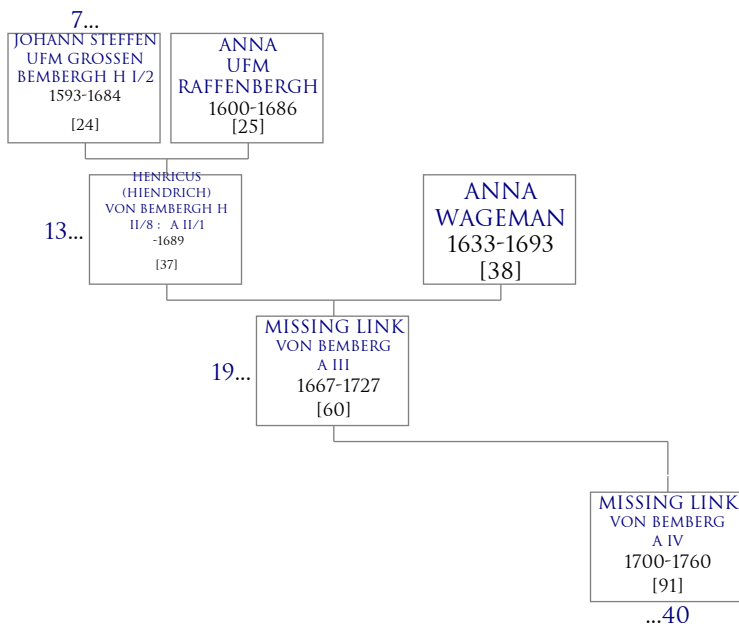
7...
JOHANN STEFFEN UFM GROSSEN BEMBERGH H I/2
1593-1684
[24]

ANNA UFM RAFFENBERGH
1600-1686
[25]

13...
HENRICUS (HIENDRICH) VON BEMBERGH H II/8 : A II/1
-1689
[37]

ANNA WAGEMAN
1633-1693
[38]

19...
MISSING LINK VON BEMBERG A III
1667-1727
[60]

MISSING LINK VON BEMBERG A IV
1700-1760
[91]
...40